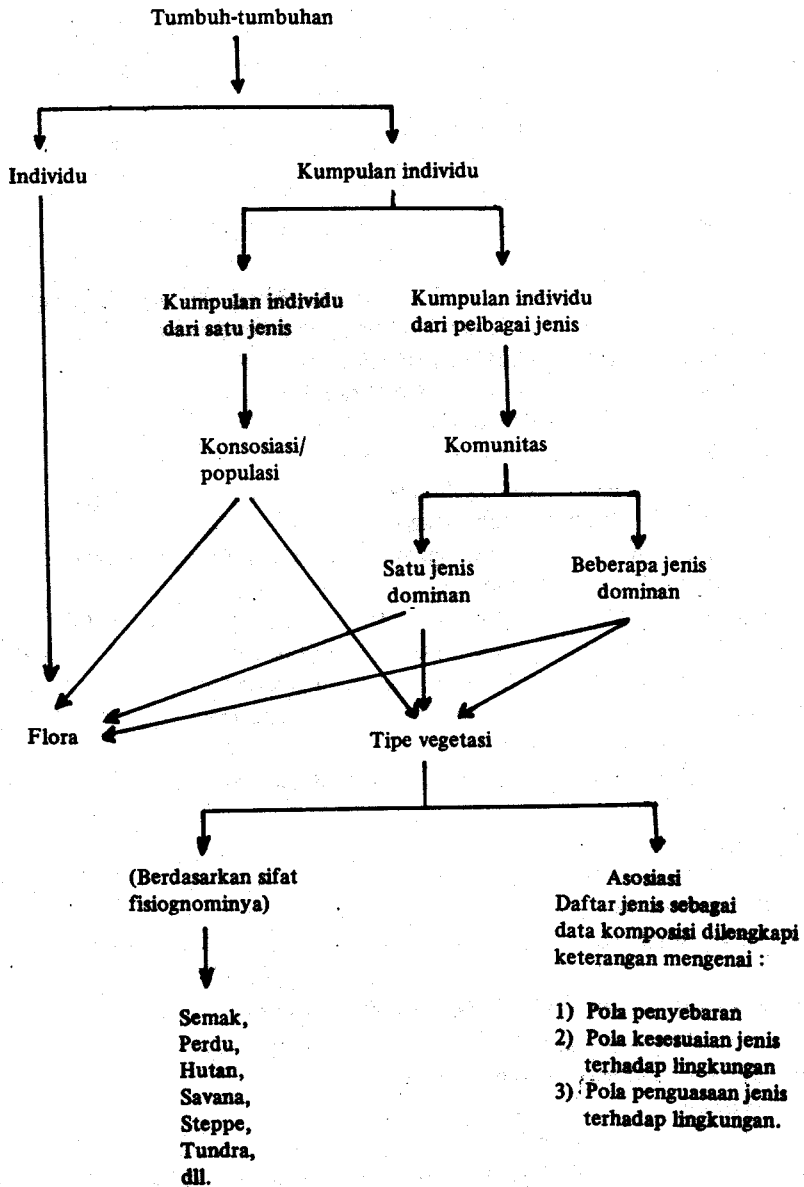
Tumbuh-tumbuhan

Individu

Kumpulan individu

Kumpulan individu dari satu jenis

Kumpulan individu dari pelbagai jenis

Konsosiasi/ populasi

Komunitas

Satu jenis dominan

Beberapa jenis dominan

Flora

Tipe vegetasi

(Berdasarkan sifat fisiognominya)

Semak, Perdu, Hutan, Savana, Steppe, Tundra, dll.

Asosiasi
Daftar jenis sebagai data komposisi dilengkapi keterangan mengenai :

1) Pola penyebaran
2) Pola kesesuaian jenis terhadap lingkungan
3) Pola penguasaan jenis terhadap lingkungan.